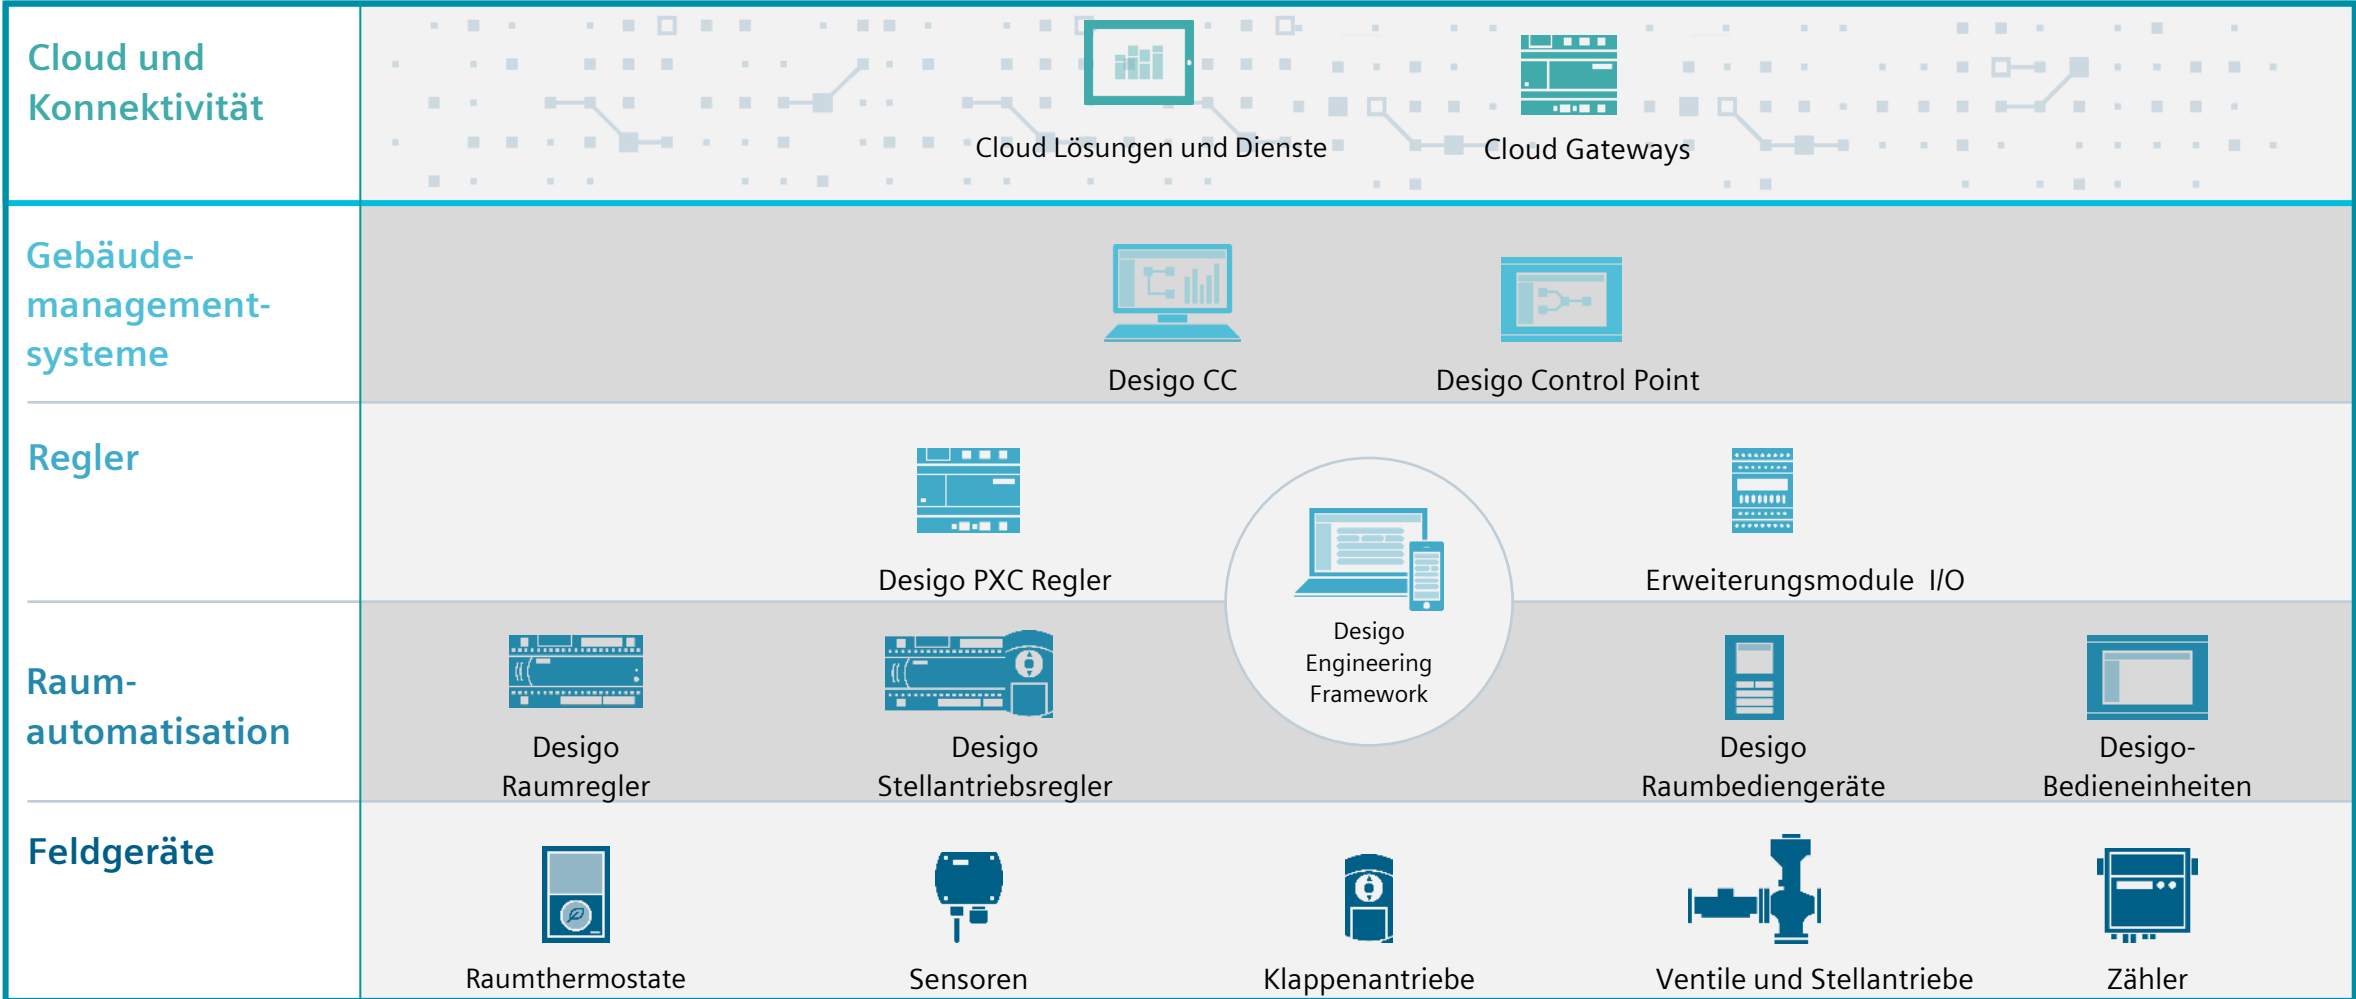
Cloud und Konnektivität

Cloud Lösungen und Dienste

Cloud Gateways

Gebäudemanagementsysteme

Desigo CC

Desigo Control Point

Regler

Desigo PXC Regler

Desigo Engineering Framework

Erweiterungsmodule I/O

Raumautomatisation

Desigo Raumregler

Desigo Stellantriebsregler

Desigo Raumbediengeräte

Desigo-Bedieneinheiten

Feldgeräte

Raumthermostate

Sensoren

Klappenantriebe

Ventile und Stellantriebe

Zähler